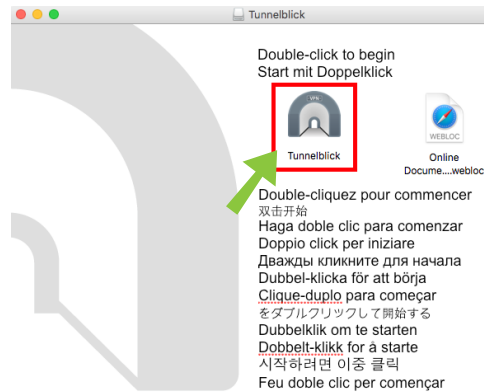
Tunnelblick

Double-click to begin
Start mit Doppelklick

VPN

Tunnelblick

WEBLOC

Online Docume....webloc

Double-cliquez pour commencer
双击开始
Haga doble clic para comenzar
Doppio click per iniziare
Дважды кликните для начала
Dubbel-klicka för att börja
Clique-duplo para começar
をダブルクリックして開始する
Dubbelklik om te starten
Dobbelt-klikk for å starte
시작하려면 이중 클릭
Feu doble clic per començar